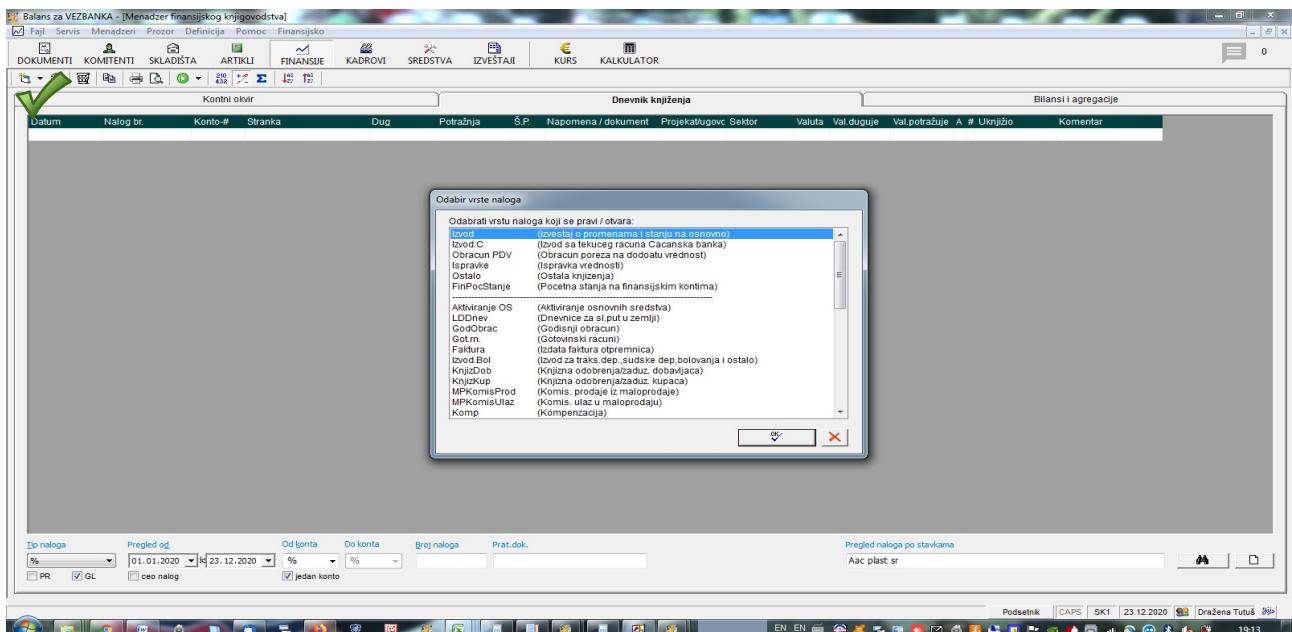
Balans za VEZBANKA - [Menadzer finansijskog knjigovodstva]
Fajl Servis Menadzeri Prozor Definicija Pomoc Finansijsko

DOKUMENTI KOMITENTI SKLADIŠTA ARTIKLI FINANSIJE KADROVI SREDSTVA IZVEŠTAJI KURS KALKULATOR

0

Kontni okvir | Dnevnik knjiženja | Bilansi i agregacije

| Datum | Nalog br. | Konto-# | Stranka | Dug | Potražnja | Š.P. | Napomena / dokument | Projekat/ugovo | Sektor | Valuta | Val.duguje | Val.potražuje | A | # | Uknjižio | Komentar |
|---|---|---|---|---|---|---|---|---|---|---|---|---|---|---|---|---|

Odabir vrste naloga

Odabrati vrstu naloga koji se pravi / otvara:

Izvod (Izvestaj o promenama i stanju na osnovno)
Izvod.C (Izvod sa tekuceg racuna Cacanska banka)
Obracun PDV (Obracun poreza na dodoatu vrednost)
Ispravke (Ispravka vrednosti)
Ostalo (Ostala knjizenja)
FinPocStanje (Pocetna stanja na finansijskim kontima)
-----------------------------------------------
Aktiviranje OS (Aktiviranje osnovnih sredstva)
LDDnev (Dnevnice za sl.put u zemlji)
GodObrac (Godisnji obracun)
Got.rn. (Gotovinski racuni)
Faktura (Izdata faktura otpremnica)
Izvod.Bol (Izvod za traks.dep.,sudske dep,bolovanja i ostalo)
KnjizDob (Knjizna odobrenja/zaduz. dobavljaca)
KnjizKup (Knjizna odobrenja/zaduz. kupaca)
MPKomisProd (Komis. prodaje iz maloprodaje)
MPKomisUlaz (Komis. ulaz u maloprodaju)
Komp (Kompenzacija)

OK

Tip naloga | Pregled od | Od konta | Do konta | Broj naloga | Prat.dok. | Pregled naloga po stavkama
% | 01.01.2020 | do 23.12.2020 | % | % | Aac plast sr
PR GL ceo nalog jedan konto

Podsetnik | CAPS | SK1 | 23.12.2020 | Dražena Tutuš

EN EN 19:13